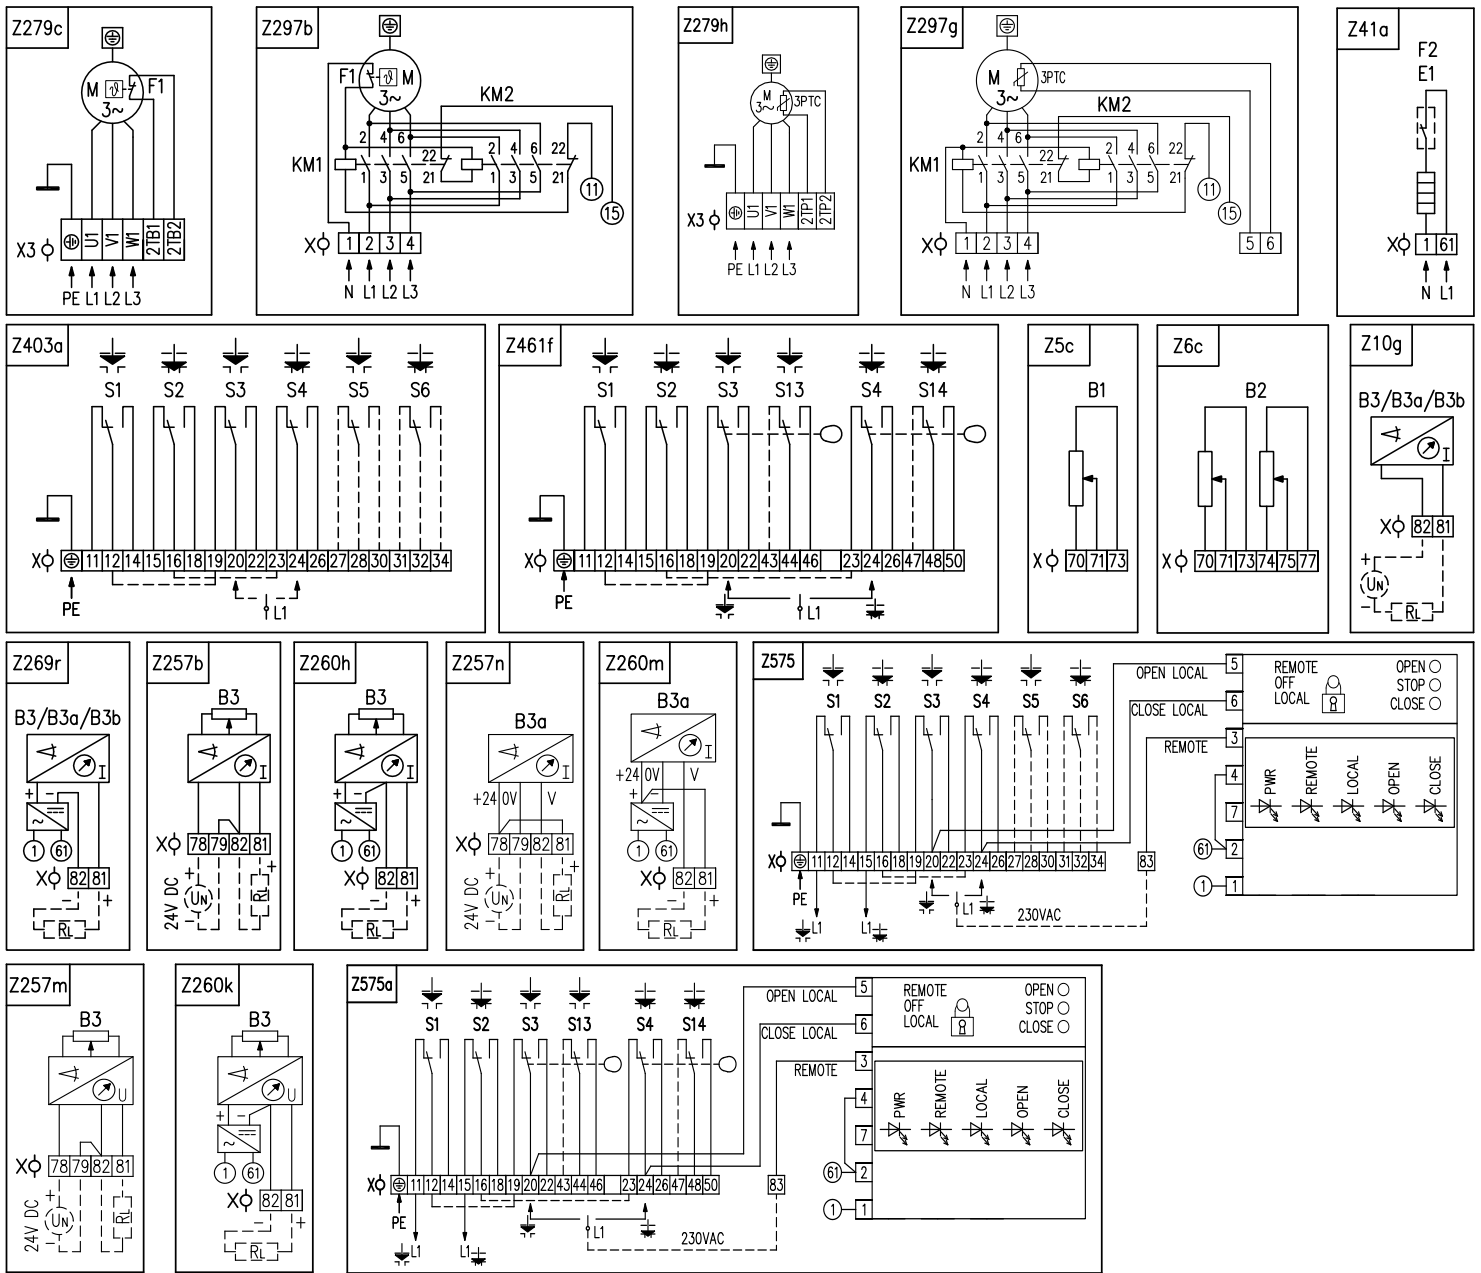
Z279c
M 3~ F1
X3 U1 V1 W1 2TB1 2TB2
PE L1 L2 L3

Z297b
F1 M 3~
KM2
KM1 2 4 6 22 1 3 5 21 2 4 6 22 1 3 5 21
11 15
X 1 2 3 4
N L1 L2 L3

Z279h
M 3~ 3PTC
X3 U1 V1 W1 2TP1 2TP2
PE L1 L2 L3

Z297g
M 3~ 3PTC
KM2
KM1 2 4 6 22 1 3 5 21 2 4 6 22 1 3 5 21
11 15
5 6
X 1 2 3 4
N L1 L2 L3

Z41a
F2
E1
X 1 61
N L1

Z403a
S1 S2 S3 S4 S5 S6
X 11 12 14 15 16 18 19 20 22 23 24 26 27 28 30 31 32 34
PE
L1

Z461f
S1 S2 S3 S13 S4 S14
X 11 12 14 15 16 18 19 20 22 43 44 46 23 24 26 47 48 50
PE
L1

Z5c
B1
X 70 71 73

Z6c
B2
X 70 71 73 74 75 77

Z10g
B3/B3a/B3b
I
X 82 81
+
UN
RL

Z269r
B3/B3a/B3b
I
+ -
1 61
X 82 81
- +
RL

Z257b
B3
I
X 78 79 82 81
24V DC + - UN
- + RL

Z260h
B3
I
+ -
1 61
X 82 81
- +
RL

Z257n
B3a
I
+24 0V V
X 78 79 82 81
24V DC + - UN
- + RL

Z260m
B3a
I
+24 0V V
+ -
1 61
X 82 81
- +
RL

Z575
S1 S2 S3 S4 S5 S6
OPEN LOCAL 5
CLOSE LOCAL 6
REMOTE 3
REMOTE OFF LOCAL
OPEN STOP CLOSE
4 7 61 2 1 1
PWR REMOTE LOCAL OPEN CLOSE
X 11 12 14 15 16 18 19 20 22 23 24 26 27 28 30 31 32 34
83
PE
L1 L1 L1
230VAC

Z257m
B3
U
X 78 79 82 81
24V DC + - UN
- + RL

Z260k
B3
U
+ -
1 61
X 82 81
- +
RL

Z575a
S1 S2 S3 S13 S4 S14
OPEN LOCAL 5
CLOSE LOCAL 6
REMOTE 3
REMOTE OFF LOCAL
OPEN STOP CLOSE
4 7 61 2 1 1
PWR REMOTE LOCAL OPEN CLOSE
X 11 12 14 15 16 18 19 20 22 43 44 46 23 24 26 47 48 50
83
PE
L1 L1 L1
230VAC